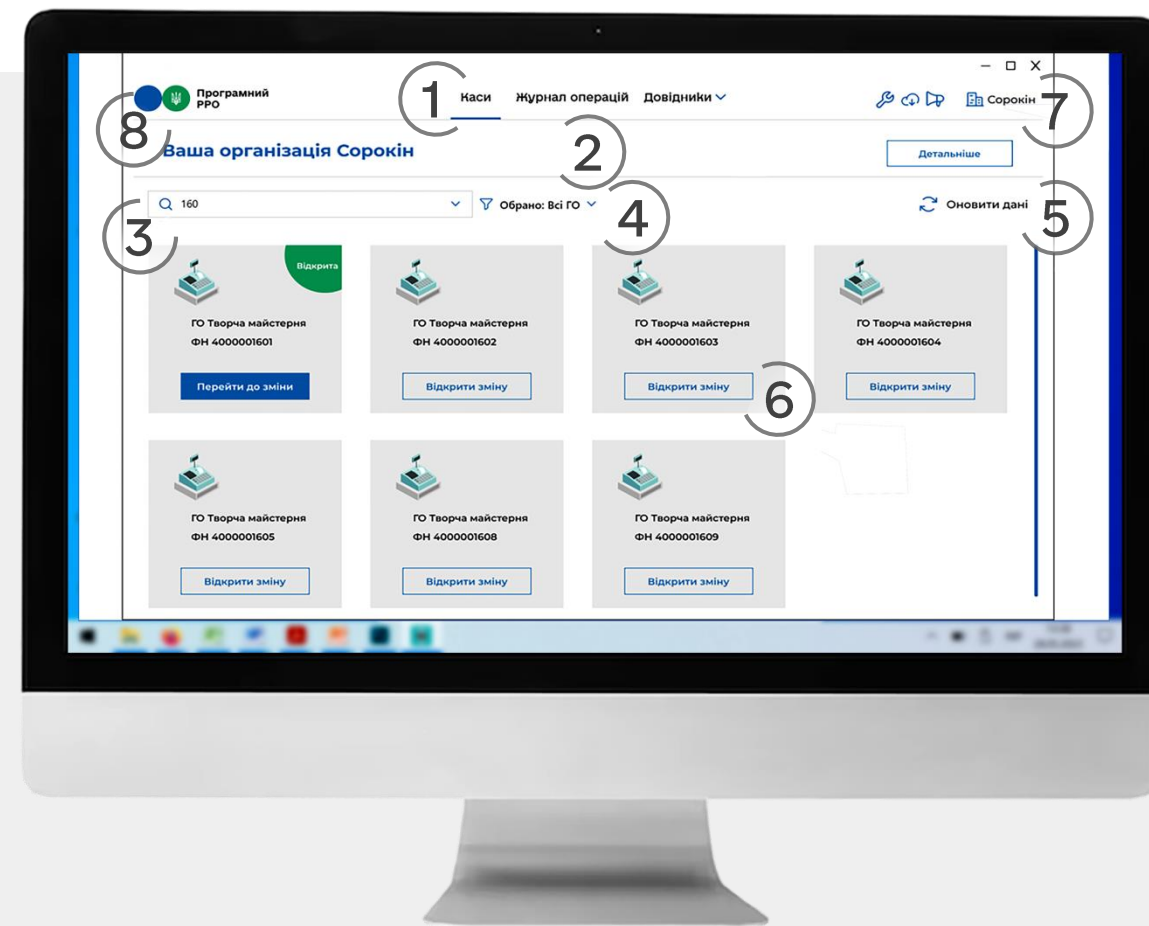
Програмний РРО

1 Каси Журнал операцій Довідники

Сорокін 7

8

Ваша організація Сорокін 2

Детальніше

160

Обрано: Всі ГО 4

Оновити дані 5

3

Відкрита

ГО Творча майстерня
ФН 4000001601
Перейти до зміни

ГО Творча майстерня
ФН 4000001602
Відкрити зміну

ГО Творча майстерня
ФН 4000001603
Відкрити зміну

6

ГО Творча майстерня
ФН 4000001604
Відкрити зміну

ГО Творча майстерня
ФН 4000001605
Відкрити зміну

ГО Творча майстерня
ФН 4000001608
Відкрити зміну

ГО Творча майстерня
ФН 4000001609
Відкрити зміну